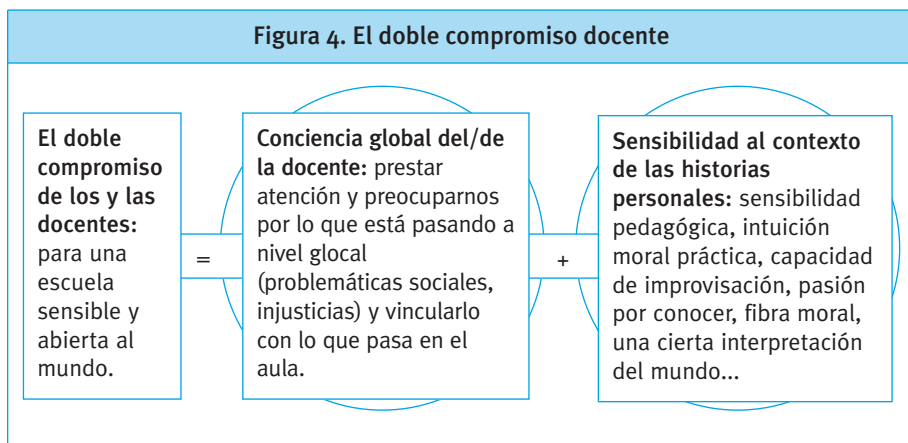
Figura 4. El doble compromiso docente

El doble compromiso de los y las docentes: para una escuela sensible y abierta al mundo.

=

Conciencia global del/de la docente: prestar atención y preocuparnos por lo que está pasando a nivel glocal (problemáticas sociales, injusticias) y vincularlo con lo que pasa en el aula.

+

Sensibilidad al contexto de las historias personales: sensibilidad pedagógica, intuición moral práctica, capacidad de improvisación, pasión por conocer, fibra moral, una cierta interpretación del mundo...